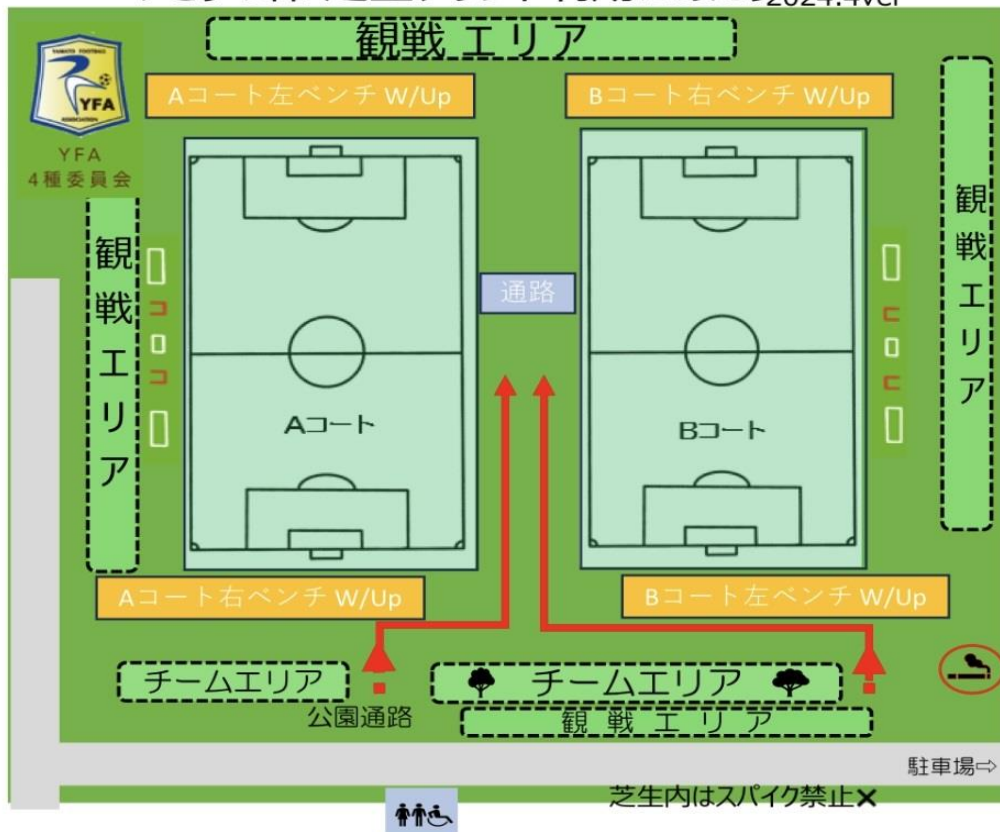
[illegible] 2024.4ver

観戦 エリア

YFA
YFA
4種委員会

Aコート左ベンチ W/Up
Bコート右ベンチ W/Up

観戦エリア

観戦エリア

通路

Aコート
Bコート

Aコート右ベンチ W/Up
Bコート左ベンチ W/Up

チームエリア
チームエリア
公園通路
観 戦 エ リ ア

駐車場⇨

芝生内はスパイク禁止✕